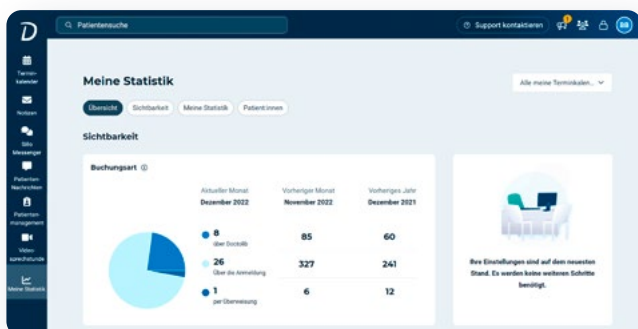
D

Patientensuche

Support kontaktieren

BB

Terminkalender

Notizen

Siilo Messenger

Patienten-Nachrichten

Patientenmanagement

Videosprechstunde

Meine Statistik

Meine Statistik

Alle meine Terminkalen...

Übersicht

Sichtbarkeit

Meine Statistik

Patient:innen

Sichtbarkeit

Buchungsart

| | Aktueller Monat Dezember 2022 | Vorheriger Monat November 2022 | Vorheriges Jahr Dezember 2021 |
|---|---|---|---|
| | 8 über Doctolib | 85 | 60 |
| | 26 Über die Anmeldung | 327 | 241 |
| | 1 per Überweisung | 6 | 12 |

Ihre Einstellungen sind auf dem neuesten Stand. Es werden keine weiteren Schritte benötigt.